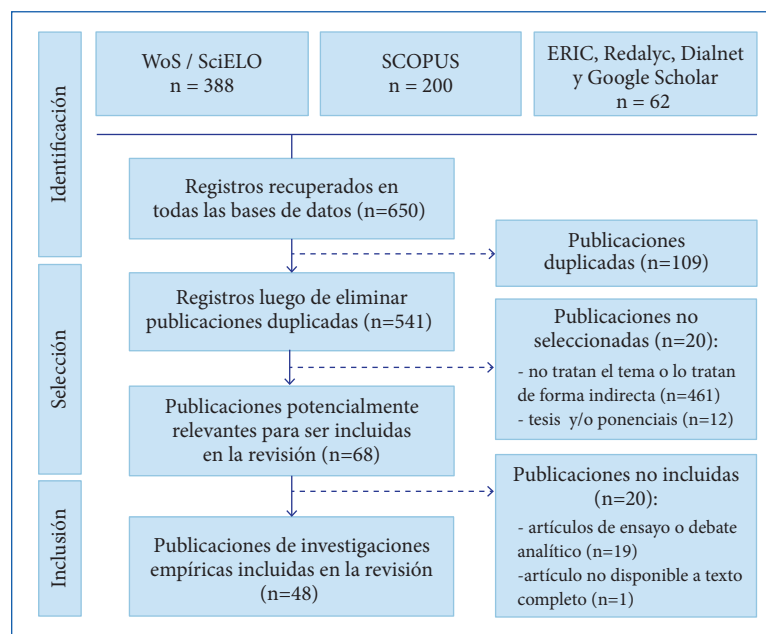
Identificación

WoS / SciELO
n = 388

SCOPUS
n = 200

ERIC, Redalyc, Dialnet y Google Scholar
n = 62

Registros recuperados en todas las bases de datos (n=650)

Publicaciones duplicadas (n=109)

Selección

Registros luego de eliminar publicaciones duplicadas (n=541)

Publicaciones no seleccionadas (n=20):
- no tratan el tema o lo tratan de forma indirecta (n=461)
- tesis y/o ponenciais (n=12)

Publicaciones potencialmente relevantes para ser incluidas en la revisión (n=68)

Inclusión

Publicaciones no incluidas (n=20):
- artículos de ensayo o debate analítico (n=19)
-artículo no disponible a texto completo (n=1)

Publicaciones de investigaciones empíricas incluidas en la revisión (n=48)